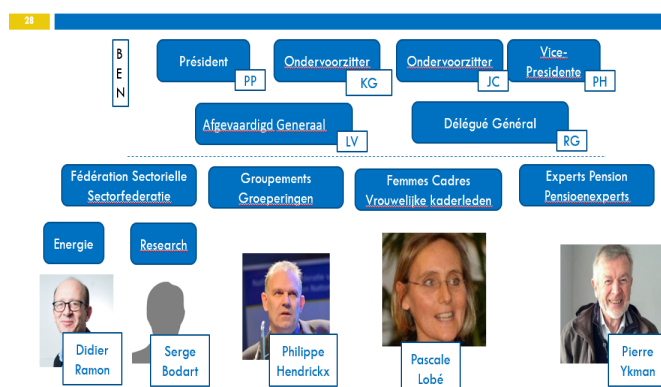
28

B E N

Président PP

Ondervoorzitter KG

Ondervoorzitter JC

Vice-Presidente PH

Afgevaardigd Generaal LV

Délégué Général RG

Fédération Sectorielle Sectorfederatie

Groupements Groeperingen

Femmes Cadres Vrouwelijke kaderleden

Experts Pension Pensioenexperts

Energie

Research

Didier Ramon

Serge Bodart

Philippe Hendrickx

Pascale Lobé

Pierre Ykman